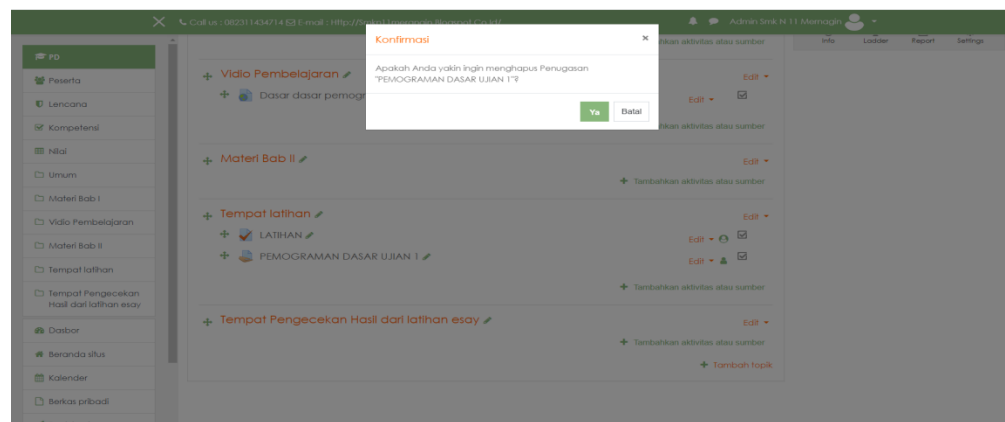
Call us : 082311434714 E-mail : http://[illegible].blogspot.co.id/

Admin Smk N 11 Merangin

Info Loader Report Settings

PG
Peserta
Lencana
Kompetensi
Nilai
Umum
Materi Bab I
Vidio Pembelajaran
Materi Bab II
Tempat latihan
Tempat Pengecekan Hasil dari latihan esay
Dasbor
Beranda situs
Kalender
Berkas pribadi

Konfirmasi ×

Apakah Anda yakin ingin menghapus Penugasan "PEMOGRAMAN DASAR UJIAN 1"?

Ya Batal

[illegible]hkan aktivitas atau sumber

Vidio Pembelajaran
Edit
Dasar dasar pemogr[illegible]
Edit
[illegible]hkan aktivitas atau sumber

Materi Bab II
Edit
Tambahkan aktivitas atau sumber

Tempat latihan
Edit
LATIHAN
Edit
PEMOGRAMAN DASAR UJIAN 1
Edit
Tambahkan aktivitas atau sumber

Tempat Pengecekan Hasil dari latihan esay
Edit
Tambahkan aktivitas atau sumber
Tambah topik